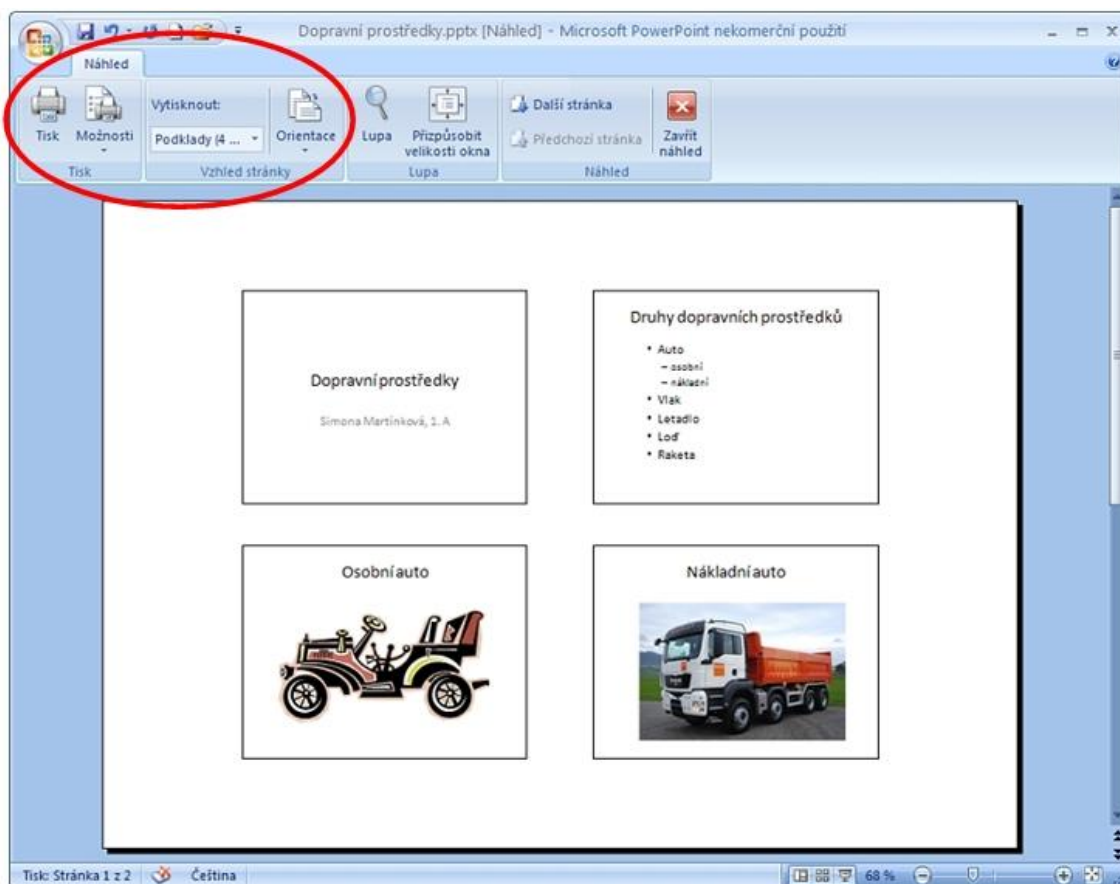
Dopravní prostředky.pptx [Náhled] - Microsoft PowerPoint nekomerční použití

Náhled

Tisk
Možnosti
Tisk

Vytisknout:
Podklady (4 ...
Orientace
Vzhled stránky

Lupa
Přizpůsobit velikosti okna
Lupa

Další stránka
Předchozí stránka
Zavřít náhled
Náhled

Dopravní prostředky

Simona Martínková, 1. A

Druhy dopravních prostředků

- Auto
  – osobní
  – nákladní
- Vlak
- Letadlo
- Loď
- Raketa

Osobní auto

Nákladní auto

Tisk: Stránka 1 z 2
Čeština
68 %